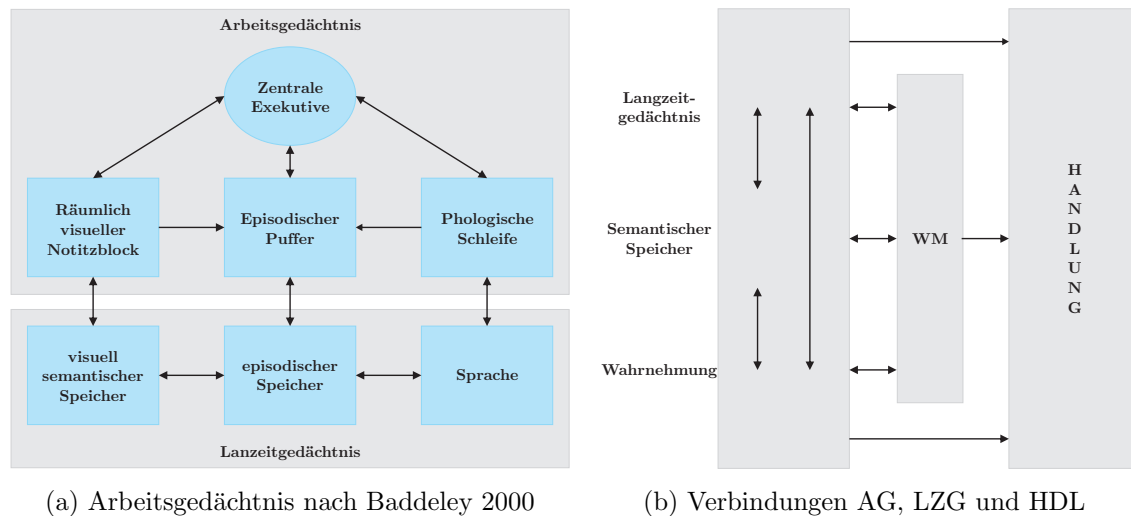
Arbeitsgedächtnis

Zentrale Exekutive

Räumlich visueller Notitzblock

Episodischer Puffer

Phologische Schleife

visuell semantischer Speicher

episodischer Speicher

Sprache

Lanzeitgedächtnis

(a) Arbeitsgedächtnis nach Baddeley 2000

Langzeitgedächtnis

Semantischer Speicher

Wahrnehmung

WM

H A N D L U N G

(b) Verbindungen AG, LZG und HDL